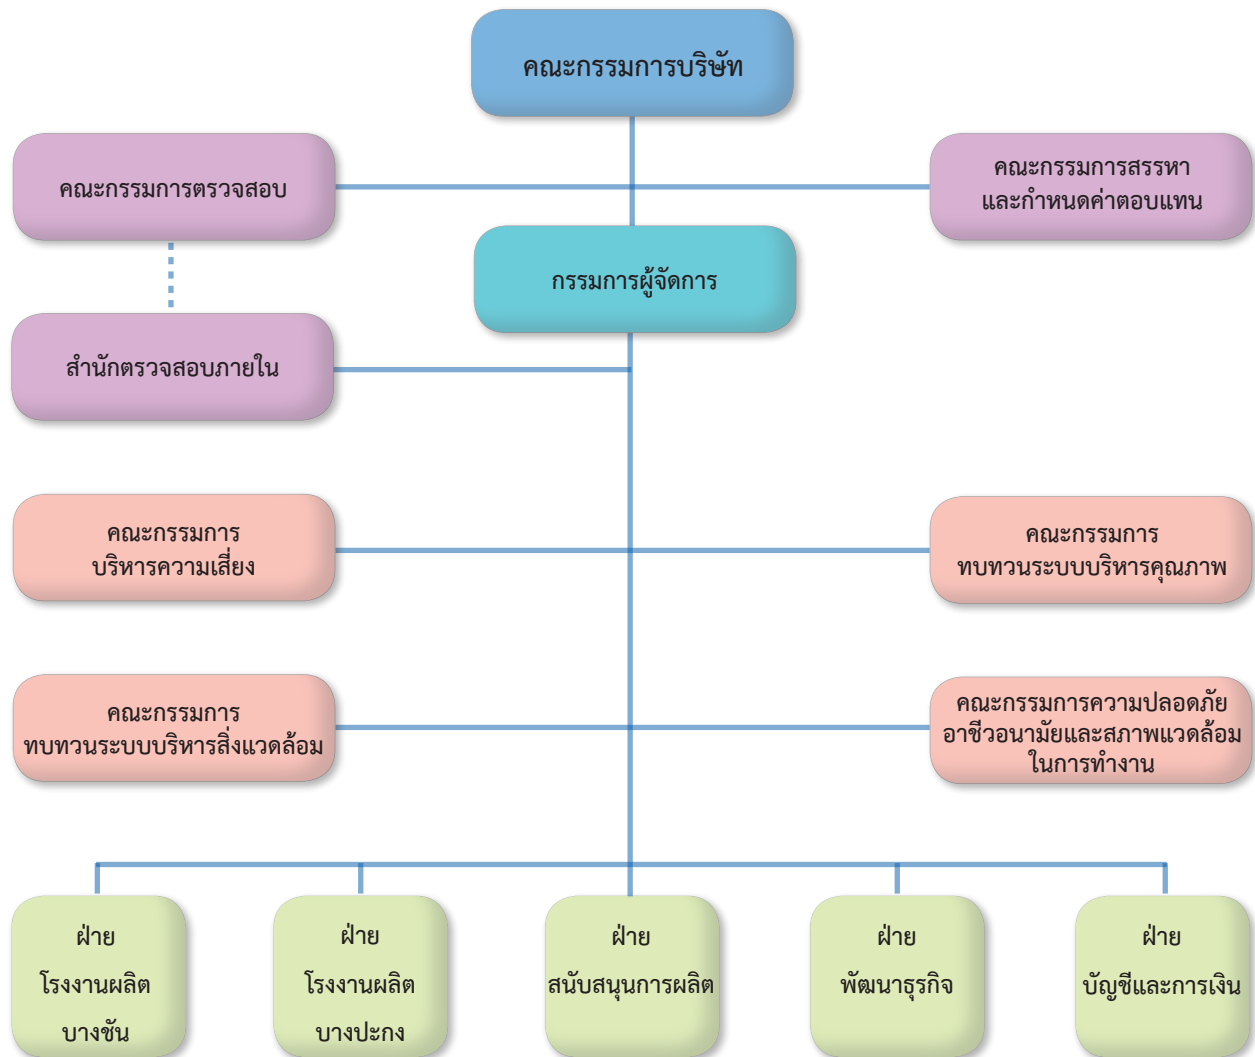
คณะกรรมการบริษัท

คณะกรรมการตรวจสอบ

คณะกรรมการสรรหา และกำหนดค่าตอบแทน

กรรมการผู้จัดการ

สำนักตรวจสอบภายใน

คณะกรรมการ บริหารความเสี่ยง

คณะกรรมการ ทบทวนระบบบริหารคุณภาพ

คณะกรรมการ ทบทวนระบบบริหารสิ่งแวดล้อม

คณะกรรมการความปลอดภัย อาชีวอนามัยและสภาพแวดล้อม ในการทำงาน

ฝ่าย โรงงานผลิต บางชัน

ฝ่าย โรงงานผลิต บางปะกง

ฝ่าย สนับสนุนการผลิต

ฝ่าย พัฒนาธุรกิจ

ฝ่าย บัญชีและการเงิน